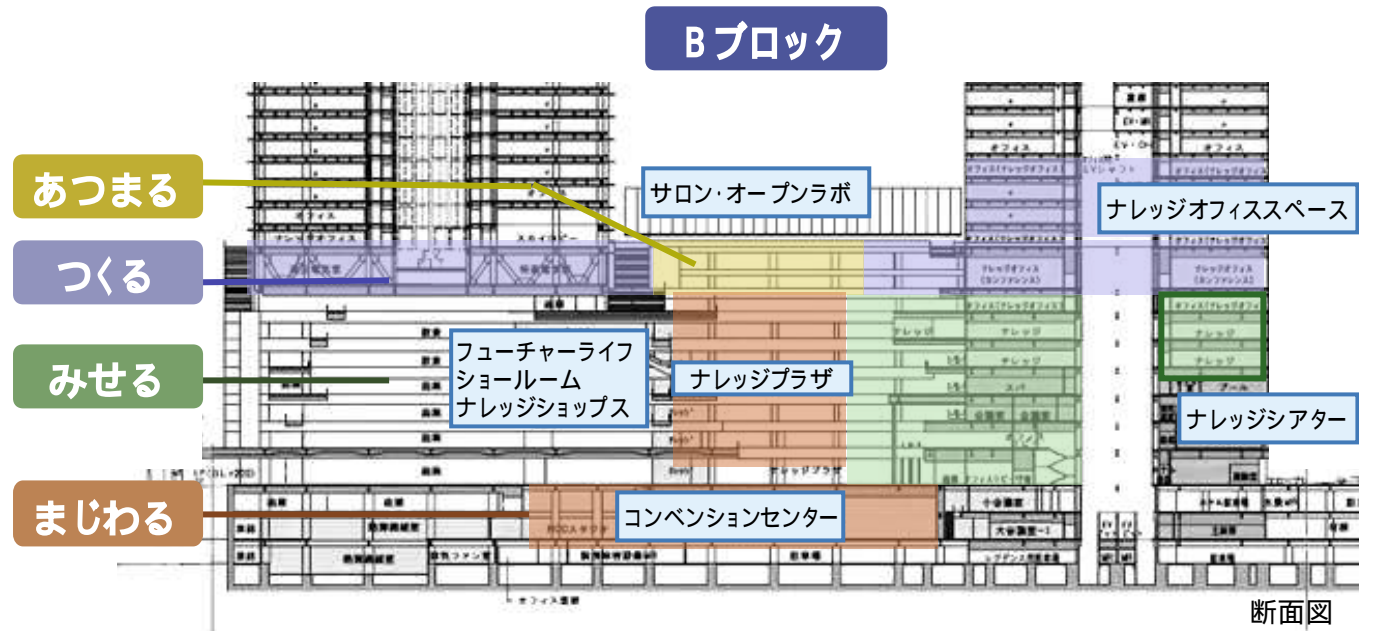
Bブロック

あつまる

つくる

みせる

まじわる

サロン·オープンラボ

ナレッジオフィススペース

フューチャーライフ
ショールーム
ナレッジショップス

ナレッジプラザ

ナレッジシアター

コンベンションセンター

オフィス

ナレッジオフィス

ナレッジ

断面図